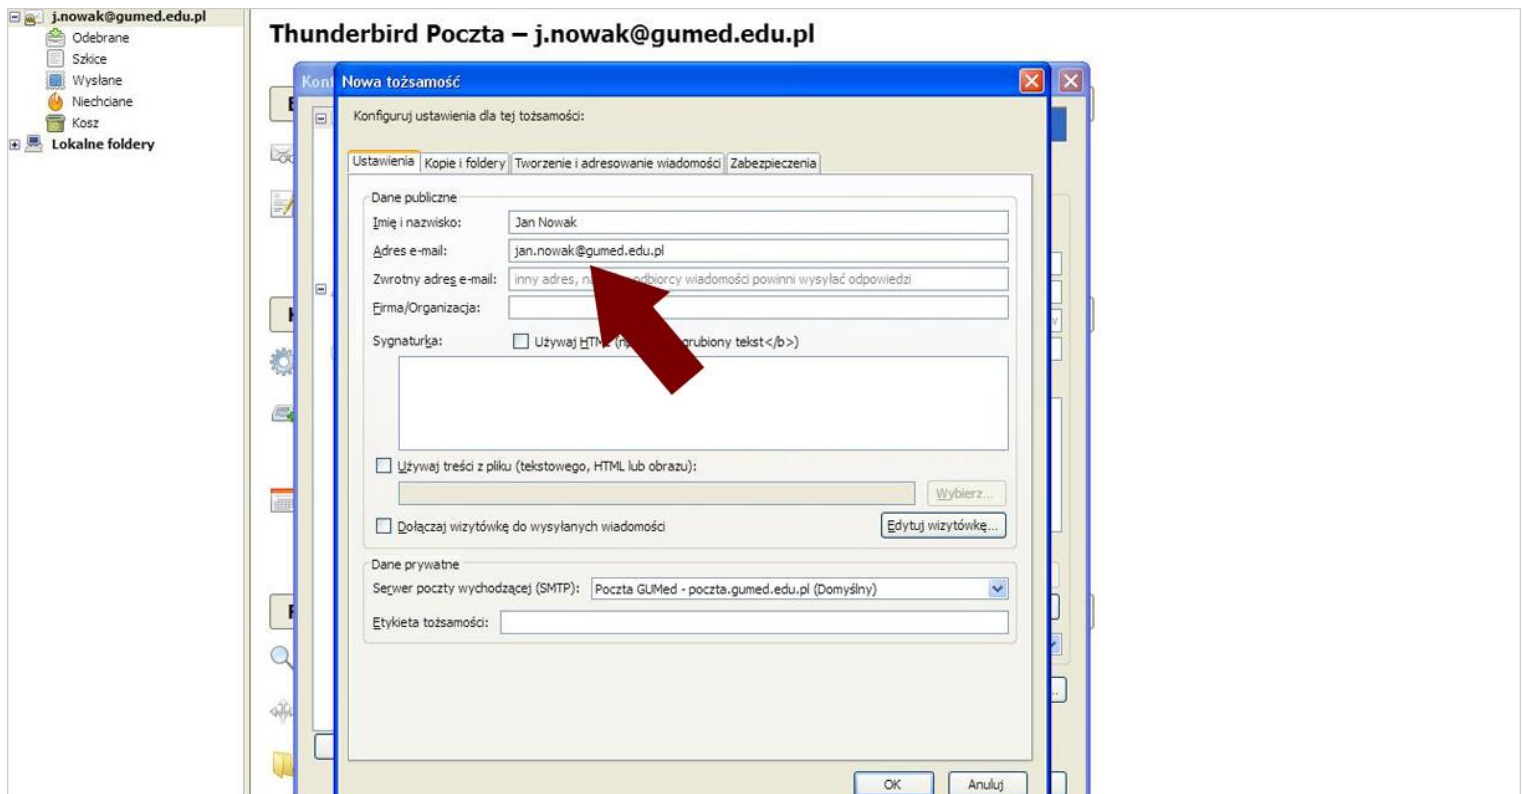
j.nowak@gumed.edu.pl
Odebrane
Szkice
Wysłane
Niechciane
Kosz
Lokalne foldery

Thunderbird Poczta – j.nowak@gumed.edu.pl

Konf
Nowa tożsamość

Konfiguruj ustawienia dla tej tożsamości:

Ustawienia | Kopie i foldery | Tworzenie i adresowanie wiadomości | Zabezpieczenia

Dane publiczne
Imię i nazwisko: Jan Nowak
Adres e-mail: jan.nowak@gumed.edu.pl
Zwrotny adres e-mail: inny adres, na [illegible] odbiorcy wiadomości powinni wysyłać odpowiedzi
Firma/Organizacja:
Sygnaturka: Używaj HTM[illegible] (n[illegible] grubiony tekst</b>)

Używaj treści z pliku (tekstowego, HTML lub obrazu):
Wybierz...
Dołączaj wizytówkę do wysyłanych wiadomości
Edytuj wizytówkę...

Dane prywatne
Serwer poczty wychodzącej (SMTP): Poczta GUMed - poczta.gumed.edu.pl (Domyślny)
Etykieta tożsamości:

OK
Anuluj